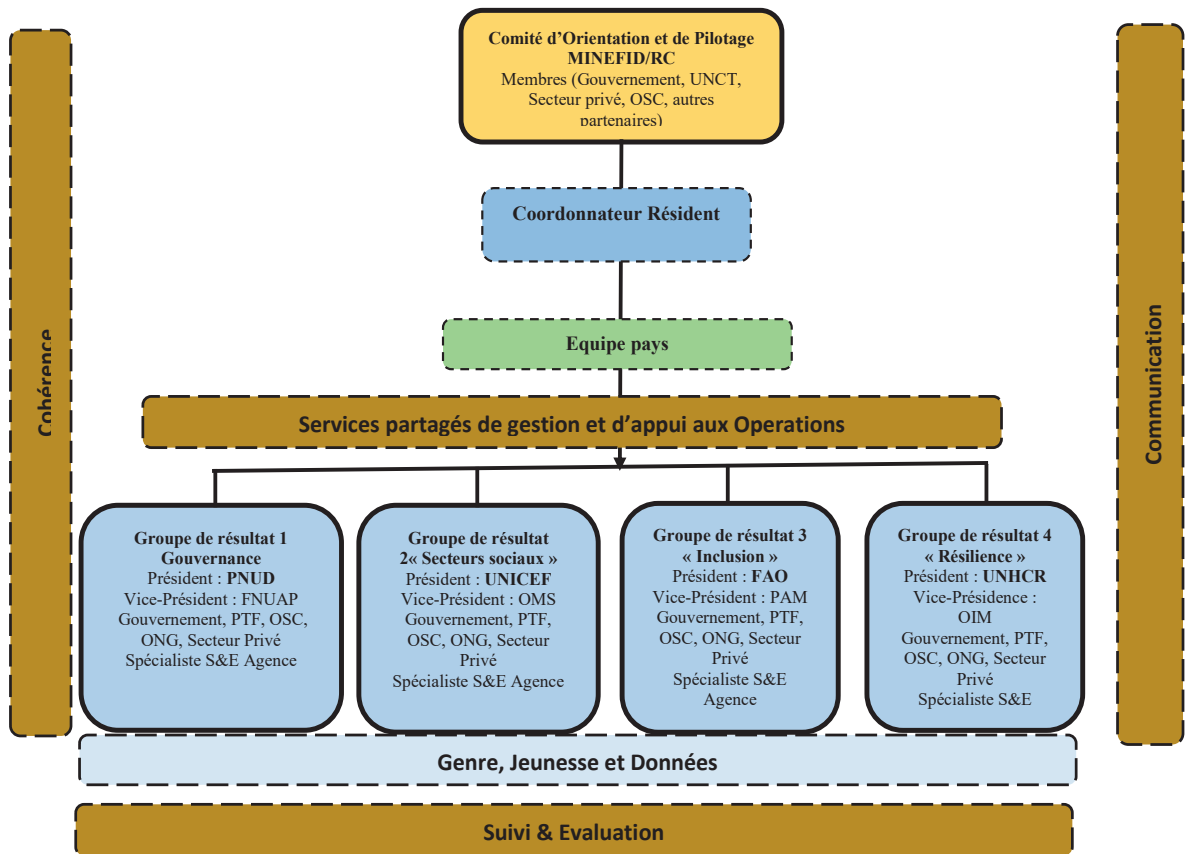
Comité d'Orientation et de Pilotage
MINEFID/RC
Membres (Gouvernement, UNCT, Secteur privé, OSC, autres partenaires)

Coordonnateur Résident

Equipe pays

Services partagés de gestion et d'appui aux Operations

Cohérence

Communication

Groupe de résultat 1
Gouvernance
Président : PNUD
Vice-Président : FNUAP
Gouvernement, PTF, OSC, ONG, Secteur Privé
Spécialiste S&E Agence

Groupe de résultat 2« Secteurs sociaux »
Président : UNICEF
Vice-Président : OMS
Gouvernement, PTF, OSC, ONG, Secteur Privé
Spécialiste S&E Agence

Groupe de résultat 3
« Inclusion »
Président : FAO
Vice-Président : PAM
Gouvernement, PTF, OSC, ONG, Secteur Privé
Spécialiste S&E Agence

Groupe de résultat 4
« Résilience »
Président : UNHCR
Vice-Présidence : OIM
Gouvernement, PTF, OSC, ONG, Secteur Privé
Spécialiste S&E

Genre, Jeunesse et Données

Suivi & Evaluation